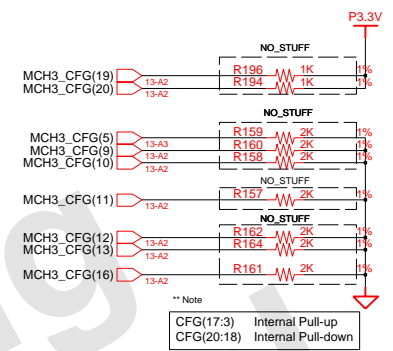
P3.3V

NO_STUFF

MCH3_CFG(19) 13-A2 R196 1K 1%
MCH3_CFG(20) 13-A2 R194 1K 1%

NO_STUFF

MCH3_CFG(5) 13-A3 R159 2K 1%
MCH3_CFG(9) 13-A2 R160 2K 1%
MCH3_CFG(10) 13-A2 R158 2K 1%

NO_STUFF

MCH3_CFG(11) 13-A2 R157 2K 1%

NO_STUFF

MCH3_CFG(12) 13-A2 R162 2K 1%
MCH3_CFG(13) 13-A2 R164 2K 1%

MCH3_CFG(16) 13-A2 R161 2K 1%

** Note

| CFG(17:3) | Internal Pull-up |
|---|---|
| CFG(20:18) | Internal Pull-down |